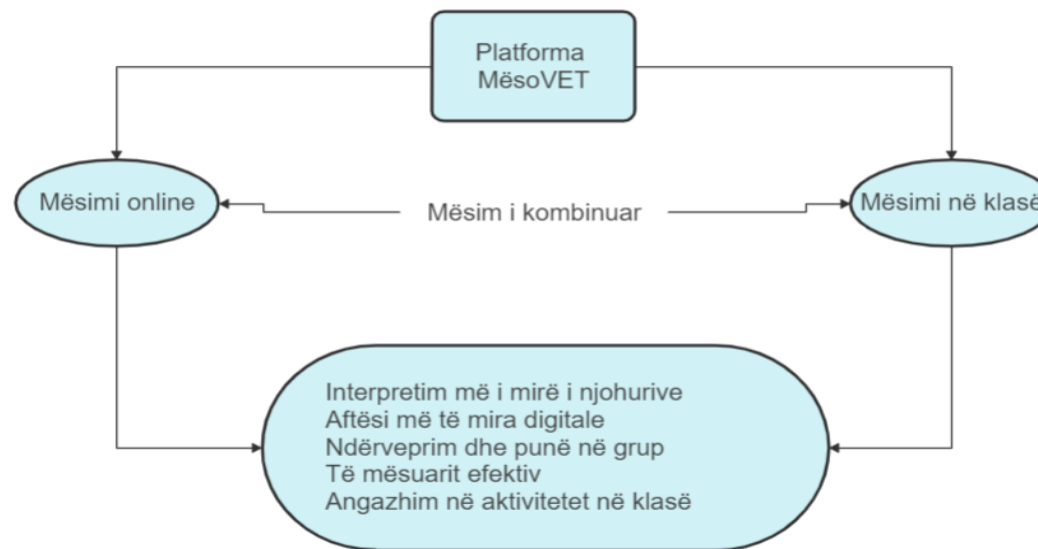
Platforma MësoVET

Mësimi online

Mësim i kombinuar

Mësimi në klasë

Interpretim më i mirë i njohurive
Aftësi më të mira digitale
Ndërveprim dhe punë në grup
Të mësuarit efektiv
Angazhim në aktivitetet në klasë